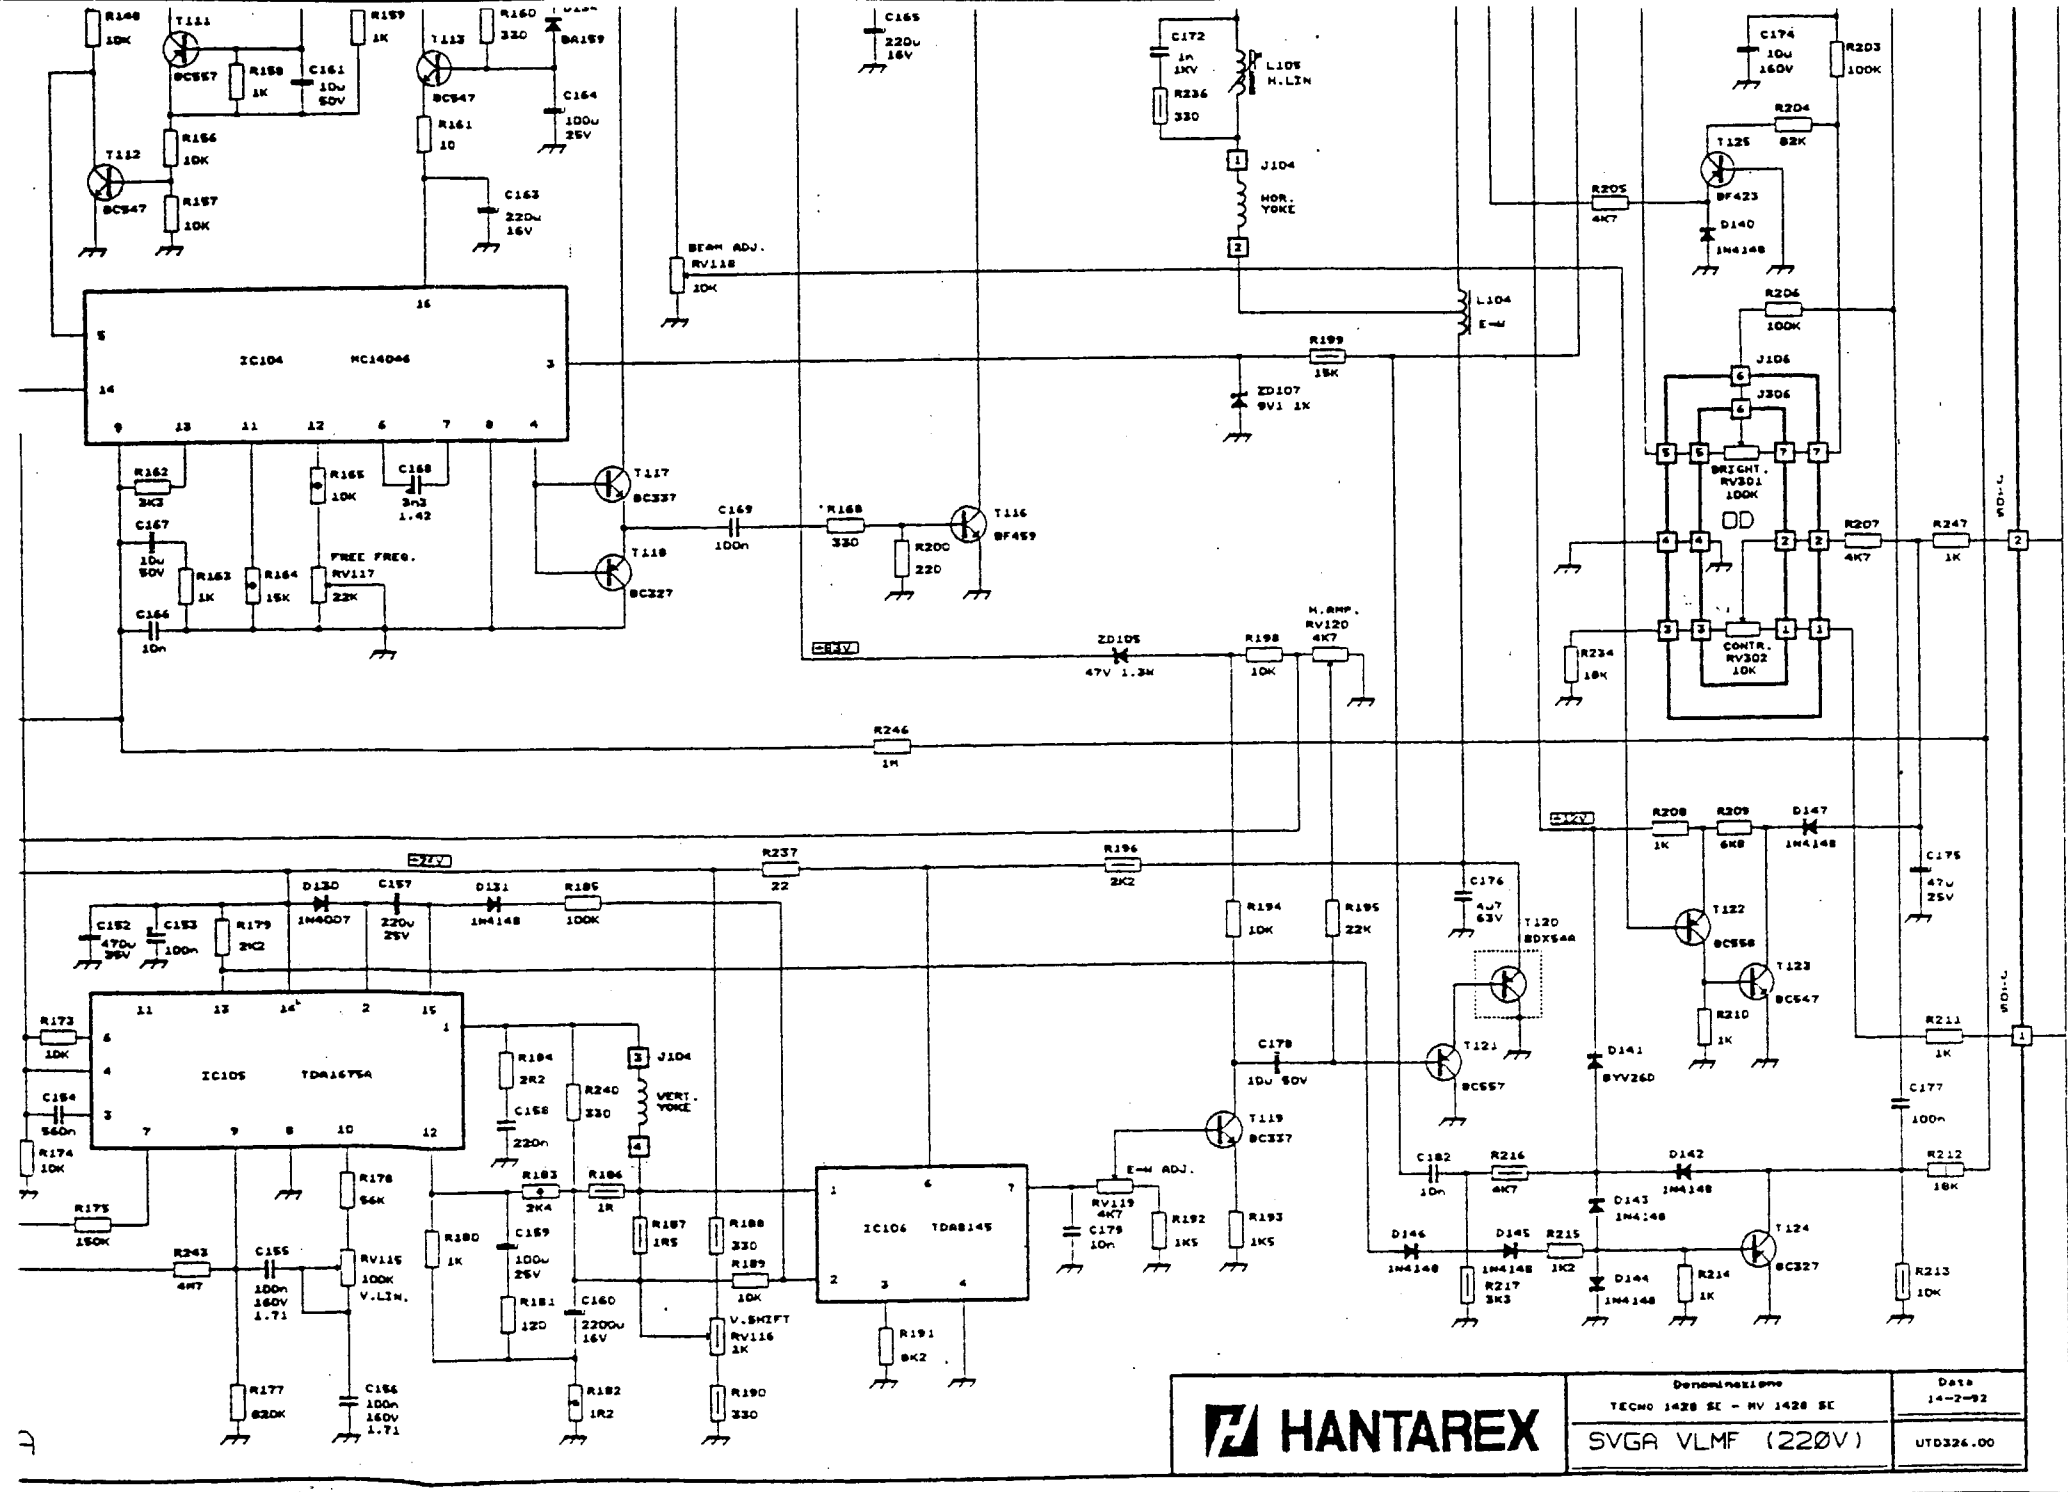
R148
10K
T111
BC557
R158
1K
C161
10u
50V
R159
1K
T113
BC547
R160
330
BA159
C164
100u
25V
R161
10
R156
10K
T112
BC547
R157
10K
C163
220u
16V
C165
220u
16V
C172
1n
1KV
R236
330
L105
H.LIN
J104
HOR.
YOKE
C174
10u
160V
R203
100K
R204
82K
T125
BF423
R205
4K7
D140
1N4148
BEAM ADJ.
RV118
10K
IC104
MC14046
16
5
14
3
9
13
11
12
6
7
8
4
L104
E-W
R199
15K
ZD107
9V1 1K
R206
100K
J106
J306
BRIGHT.
RV301
100K
R162
3K3
R165
10K
C168
3n3
1.42
C167
10u
50V
R163
1K
R164
15K
FREE FREQ.
RV117
22K
C166
10n
T117
BC337
T118
BC327
C169
100n
R168
330
R200
220
T116
BF459
+87V
ZD105
47V 1.3W
R198
10K
H.AMP.
RV120
4K7
R207
4K7
R247
1K
CONTR.
RV302
10K
R234
18K
R246
1M
+12V
R208
1K
R209
6K8
D147
1N4148
C175
47u
25V
+27V
R237
22
R196
2K2
D130
1N4007
C157
220u
25V
D131
1N4148
R185
100K
C152
470u
35V
C153
100n
R179
2K2
R194
10K
R195
22K
C176
4n7
63V
T120
BDX54A
T122
BC556
T123
BC547
R210
1K
R211
1K
IC105
TDA1675A
11
13
14
2
15
1
6
4
3
7
9
8
10
12
R173
10K
C154
560n
R174
10K
R184
2R2
C158
220n
R240
330
J104
VERT.
YOKE
C178
10u 50V
T121
BC557
D141
BYV26D
C177
100n
R175
150K
R176
56K
R183
2K4
R186
1R
R187
1R5
R188
330
IC106
TDA8145
T119
BC337
E-W ADJ.
RV119
4K7
R192
1K5
C179
10n
R193
1K5
C182
10n
R216
4K7
D142
1N4148
R212
18K
D143
1N4148
D146
1N4148
D145
1N4148
R215
1K2
T124
BC327
R217
3K3
D144
1N4148
R214
1K
R213
10K
R243
4M7
C155
100n
160V
1.71
RV115
100K
V.LIN.
R180
1K
C159
100u
25V
R181
120
C160
2200u
16V
R189
10K
V.SHIFT
RV116
1K
R191
8K2
R177
820K
C156
100n
160V
1.71
R182
1R2
R190
330
HANTAREX
Denominazione
TECNO 1428 SE - MV 1428 SE
SVGA VLMF (220V)
Data
14-2-92
UTD326.00